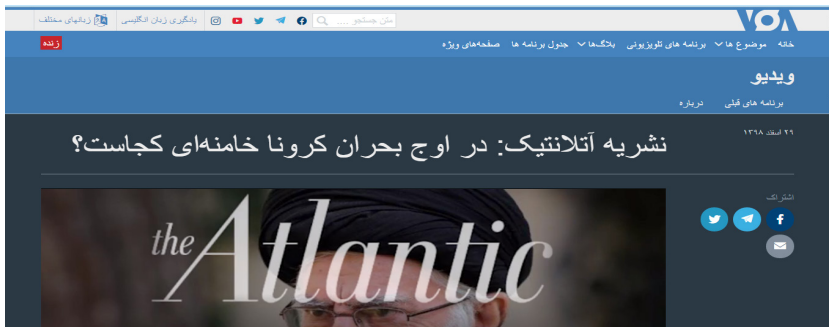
VOA

متن جستجو ...

یادگیری زبان انگلیسی

زبان‌های مختلف

خانه

موضوع ها

برنامه های تلویزیونی

بلاگ‌ها

جدول برنامه ها

صفحه‌های ویژه

زنده

ویدیو

برنامه های قبلی

درباره

۲۹ اسفند ۱۳۹۸

نشریه آتلانتیک: در اوج بحران کرونا خامنه‌ای کجاست؟

اشتراک

the Atlantic